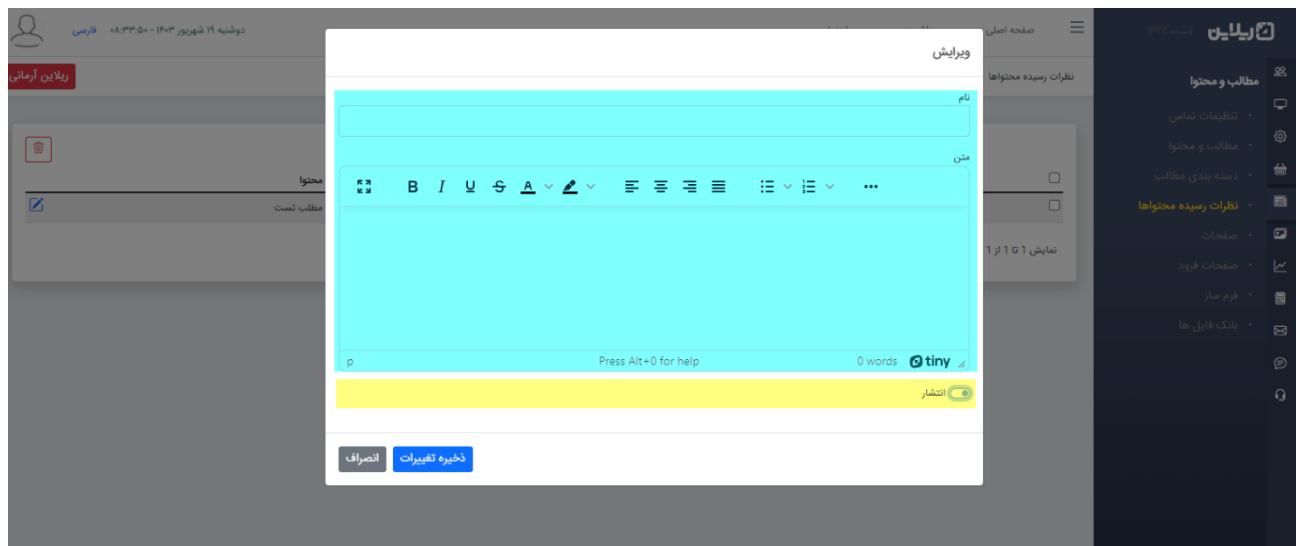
ریلاین
نسخه PTC
مطالب و محتوا
تنظیمات تماس
مطالب و محتوا
دسته بندی مطالب
نظرات رسیده محتواها
صفحات
صفحات فرود
فرم ساز
بانک فایل ها

صفحه اصلی
دوشنبه ۱۹ شهریور ۱۴۰۳ - ۰۸:۳۳:۵۰
فارسی
ریلاین آرمانی
نظرات رسیده محتواها

محتوا
مطلب تست
نمایش 1 تا 1 از 1

ویرایش
نام
متن
B I U S A
p
Press Alt+0 for help
0 words
tiny
انتشار
ذخیره تغییرات
انصراف